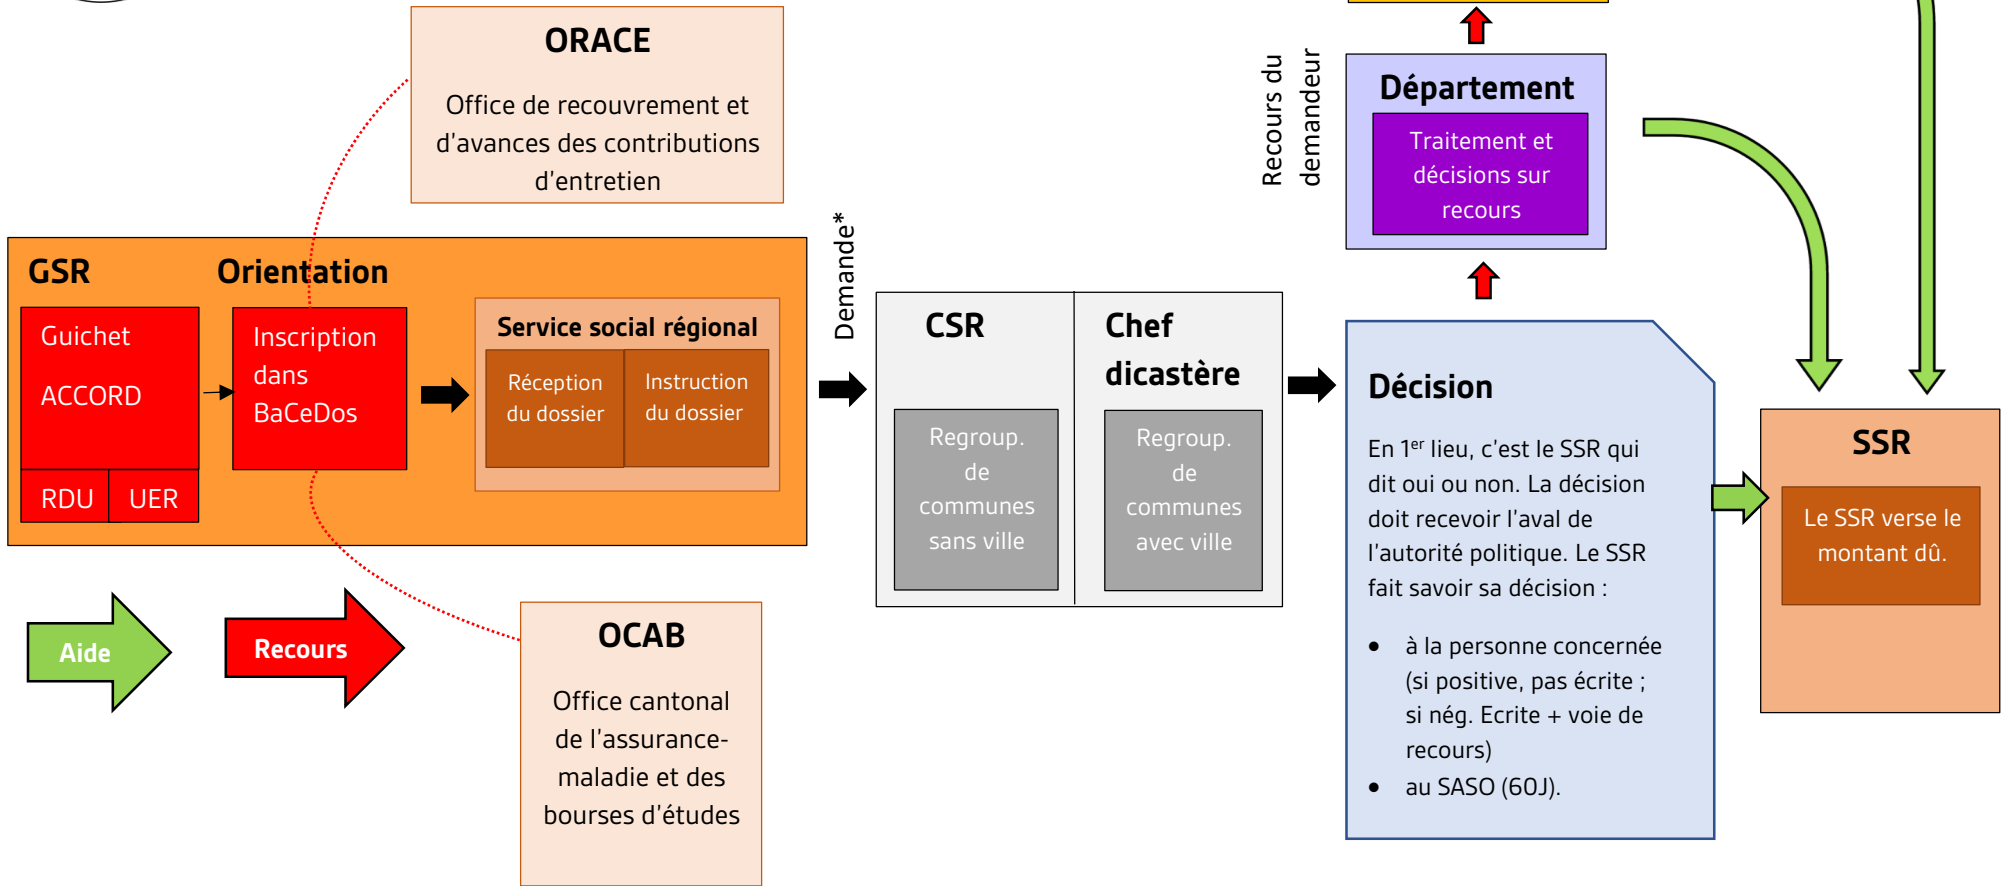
ORACE

Office de recouvrement et d'avances des contributions d'entretien

GSR

Orientation

Guichet

ACCORD

RDU

UER

Inscription dans BaCeDos

Service social régional

Réception du dossier

Instruction du dossier

Demande*

CSR

Regroup. de communes sans ville

Chef dicastère

Regroup. de communes avec ville

Recours du demandeur

Département

Traitement et décisions sur recours

Décision

En 1$^{er}$ lieu, c'est le SSR qui dit oui ou non. La décision doit recevoir l'aval de l'autorité politique. Le SSR fait savoir sa décision :

- à la personne concernée (si positive, pas écrite ; si nég. Ecrite + voie de recours)
- au SASO (60J).

SSR

Le SSR verse le montant dû.

Aide

Recours

OCAB

Office cantonal de l'assurance-maladie et des bourses d'études